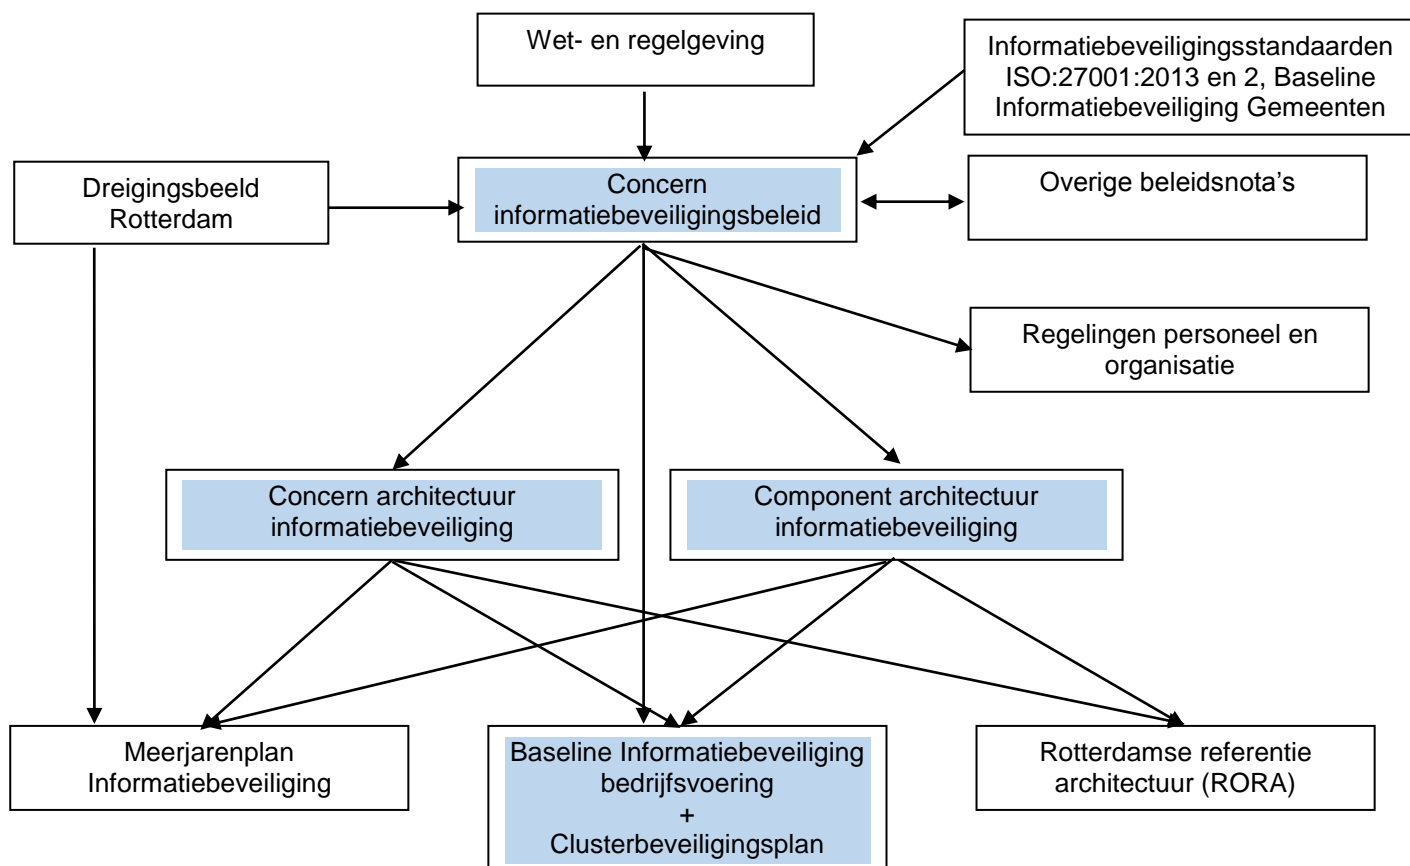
Wet- en regelgeving

Informatiebeveiligingsstandaarden ISO:27001:2013 en 2, Baseline Informatiebeveiliging Gemeenten

Dreigingsbeeld Rotterdam

Concern informatiebeveiligingsbeleid

Overige beleidsnota's

Regelingen personeel en organisatie

Concern architectuur informatiebeveiliging

Component architectuur informatiebeveiliging

Meerjarenplan Informatiebeveiliging

Baseline Informatiebeveiliging bedrijfsvoering
+
Clusterbeveiligingsplan

Rotterdamse referentie architectuur (RORA)